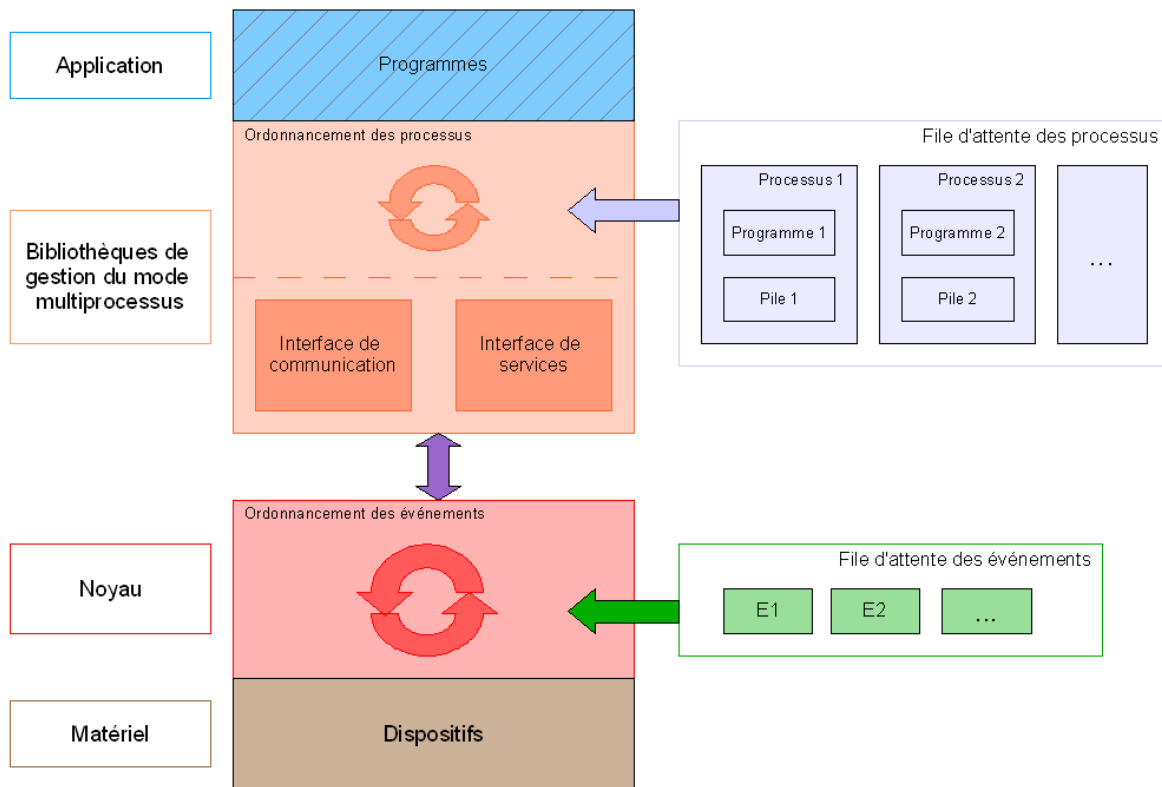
Application

Programmes

Ordonnancement des processus

File d'attente des processus

Processus 1

Programme 1

Pile 1

Processus 2

Programme 2

Pile 2

...

Bibliothèques de gestion du mode multiprocessus

Interface de communication

Interface de services

Ordonnancement des événements

File d'attente des événements

Noyau

E1

E2

...

Matériel

Dispositifs